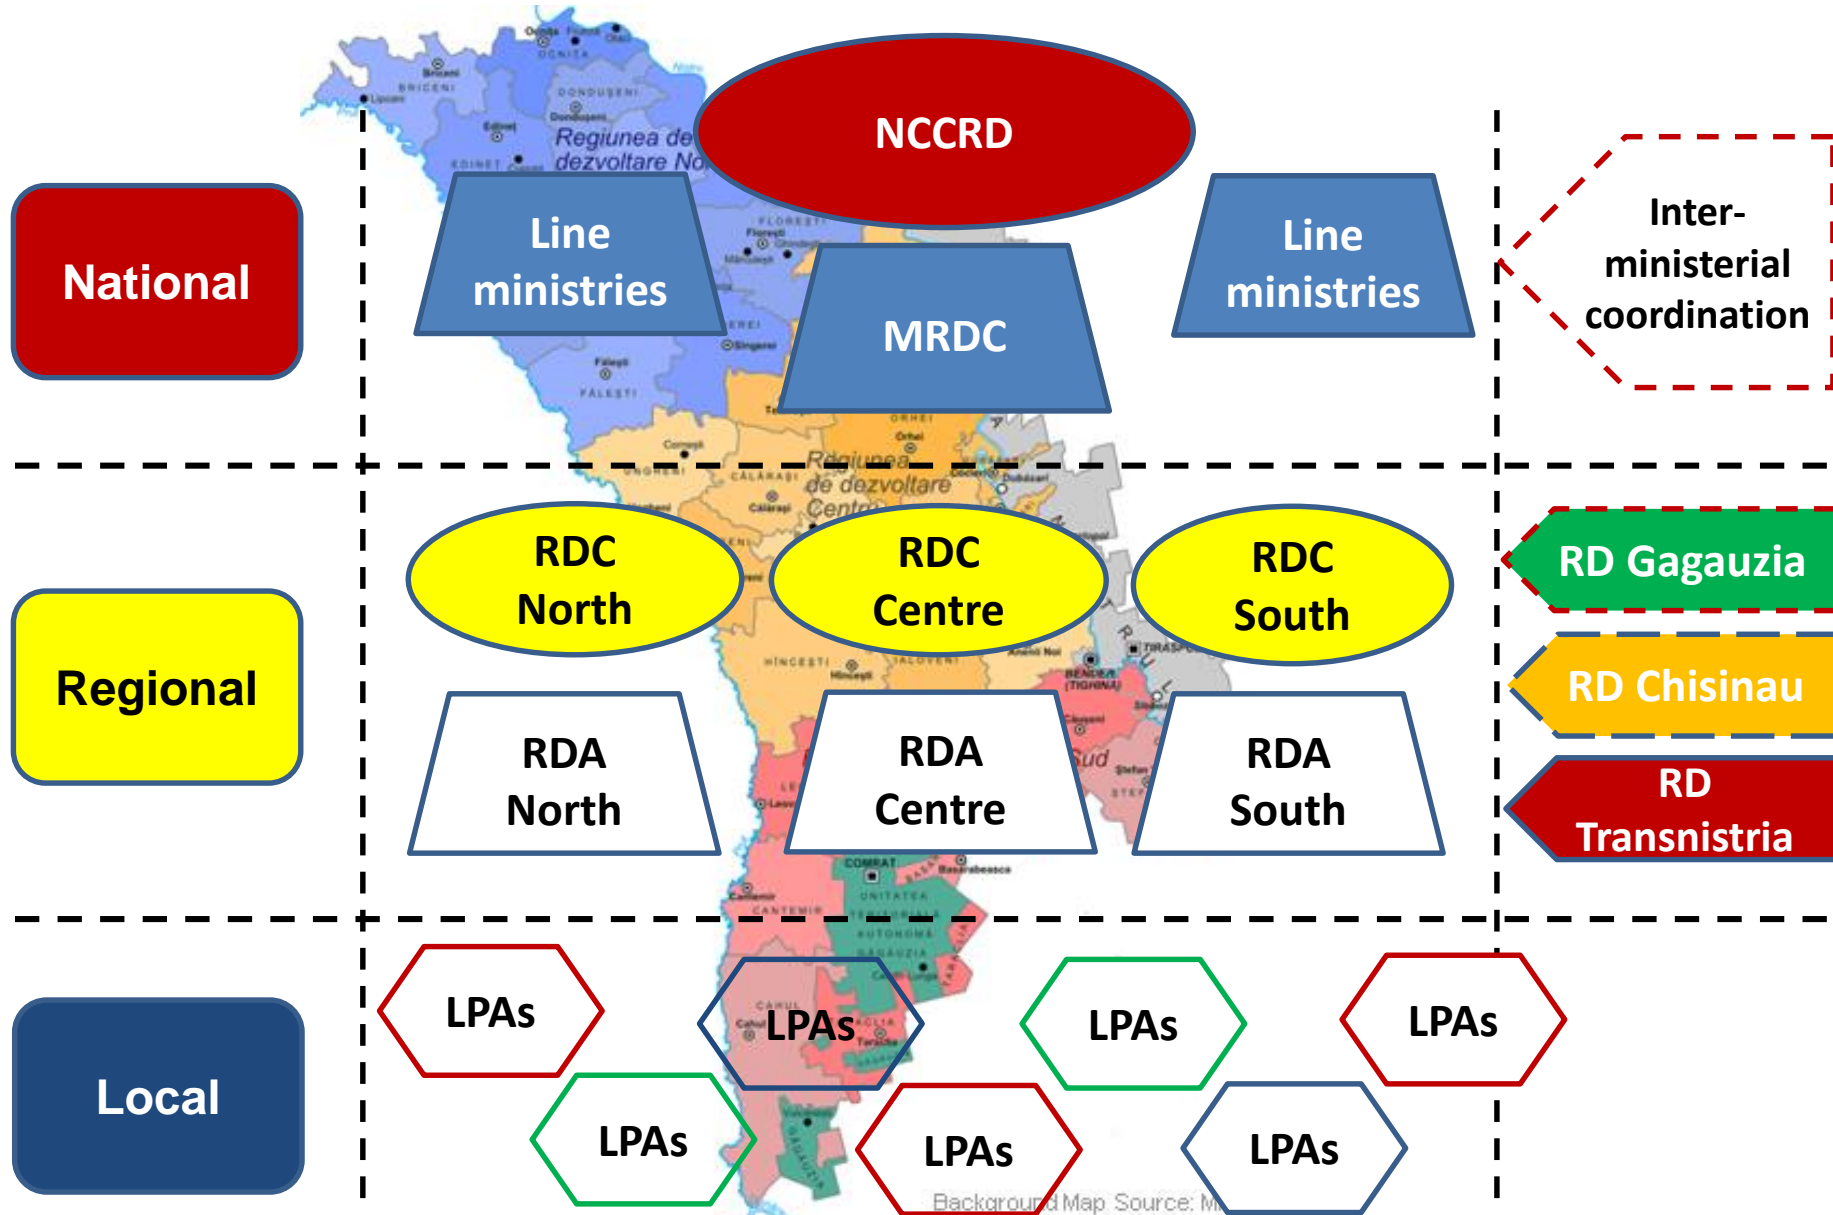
National

NCCRD

Line ministries

MRDC

Line ministries

Inter-ministerial coordination

Regional

RDC North

RDC Centre

RDC South

RD Gagauzia

RD Chisinau

RDA North

RDA Centre

RDA South

RD Transnistria

Local

LPAs

LPAs

LPAs

LPAs

LPAs

LPAs

LPAs

Regiunea de dezvoltare No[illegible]

Regiunea de dezvoltare Centru

Sud

Background Map Source: M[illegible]